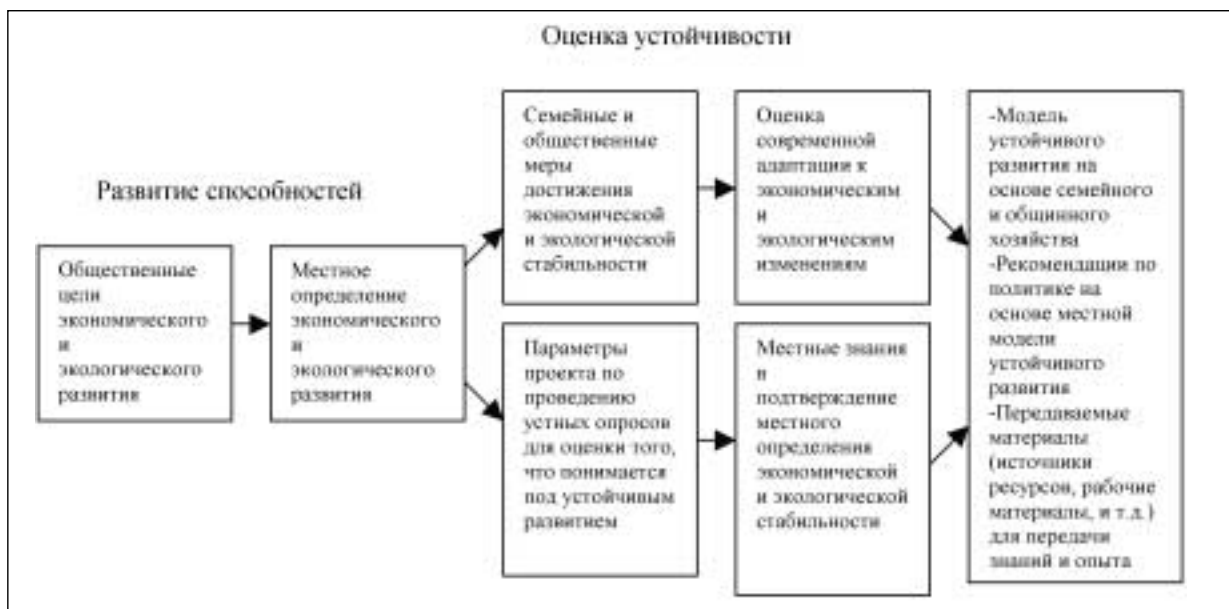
Оценка устойчивости

Развитие способностей

Общественные цели экономического и экологического развития

Местное определение экономического и экологического развития

Семейные и общественные меры достижения экономической и экологической стабильности

Оценка современной адаптации к экономическим и экологическим изменениям

Параметры проекта по проведению устных опросов для оценки того, что понимается под устойчивым развитием

Местные знания и подтверждение местного определения экономической и экологической стабильности

-Модель устойчивого развития на основе семейного и общинного хозяйства
-Рекомендации по политике на основе местной модели устойчивого развития
-Передаваемые материалы (источники ресурсов, рабочие материалы, и т.д.) для передачи знаний и опыта